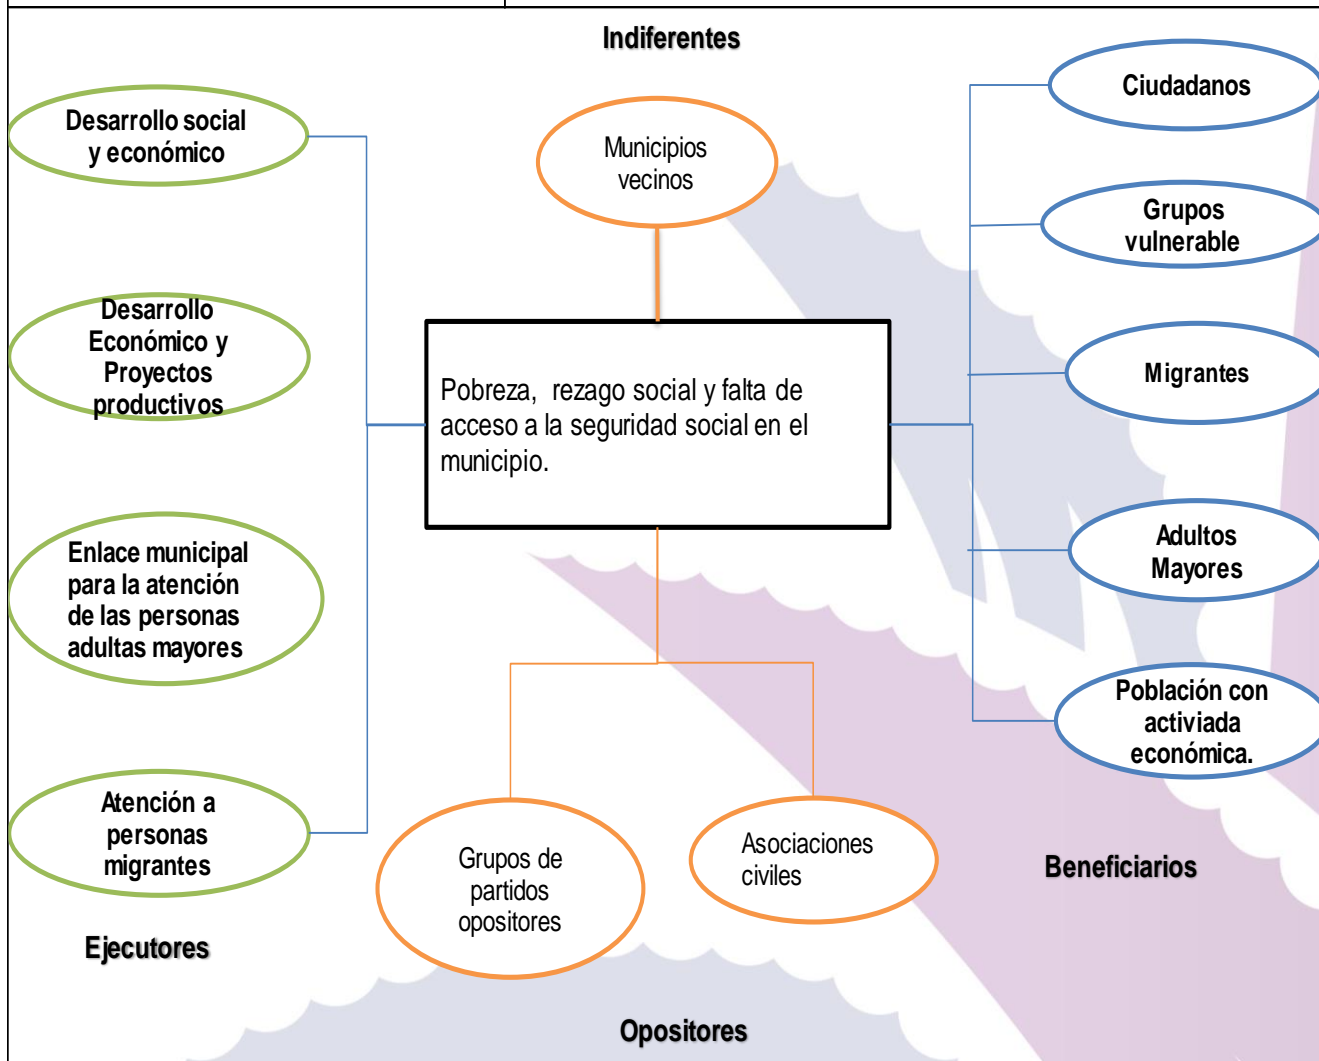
Indiferentes

Desarrollo social y económico

Desarrollo Económico y Proyectos productivos

Enlace municipal para la atención de las personas adultas mayores

Atención a personas migrantes

Ejecutores

Municipios vecinos

Pobreza, rezago social y falta de acceso a la seguridad social en el municipio.

Grupos de partidos opositores

Asociaciones civiles

Opositores

Ciudadanos

Grupos vulnerable

Migrantes

Adultos Mayores

Población con activiada económica.

Beneficiarios